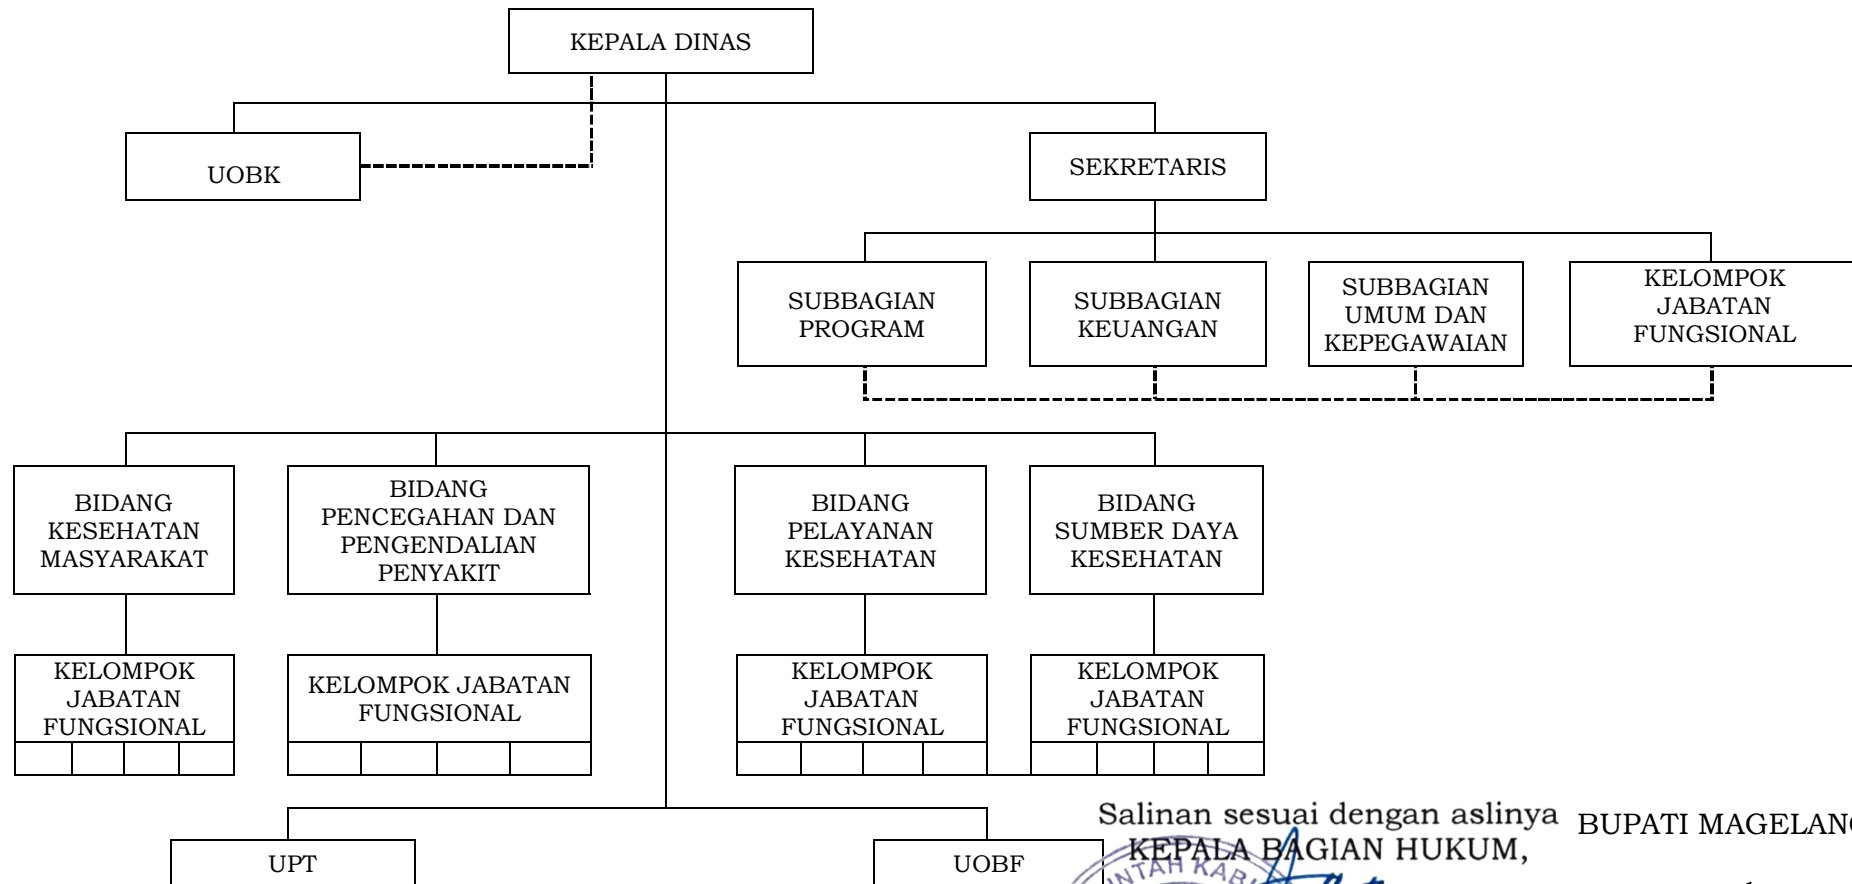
KEPALA DINAS

UOBK

SEKRETARIS

SUBBAGIAN PROGRAM

SUBBAGIAN KEUANGAN

SUBBAGIAN UMUM DAN KEPEGAWAIAN

KELOMPOK JABATAN FUNGSIONAL

BIDANG KESEHATAN MASYARAKAT

BIDANG PENCEGAHAN DAN PENGENDALIAN PENYAKIT

BIDANG PELAYANAN KESEHATAN

BIDANG SUMBER DAYA KESEHATAN

KELOMPOK JABATAN FUNGSIONAL

KELOMPOK JABATAN FUNGSIONAL

KELOMPOK JABATAN FUNGSIONAL

KELOMPOK JABATAN FUNGSIONAL

UPT

UOBF

Salinan sesuai dengan aslinya
KEPALA BAGIAN HUKUM,

BUPATI MAGELAN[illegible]